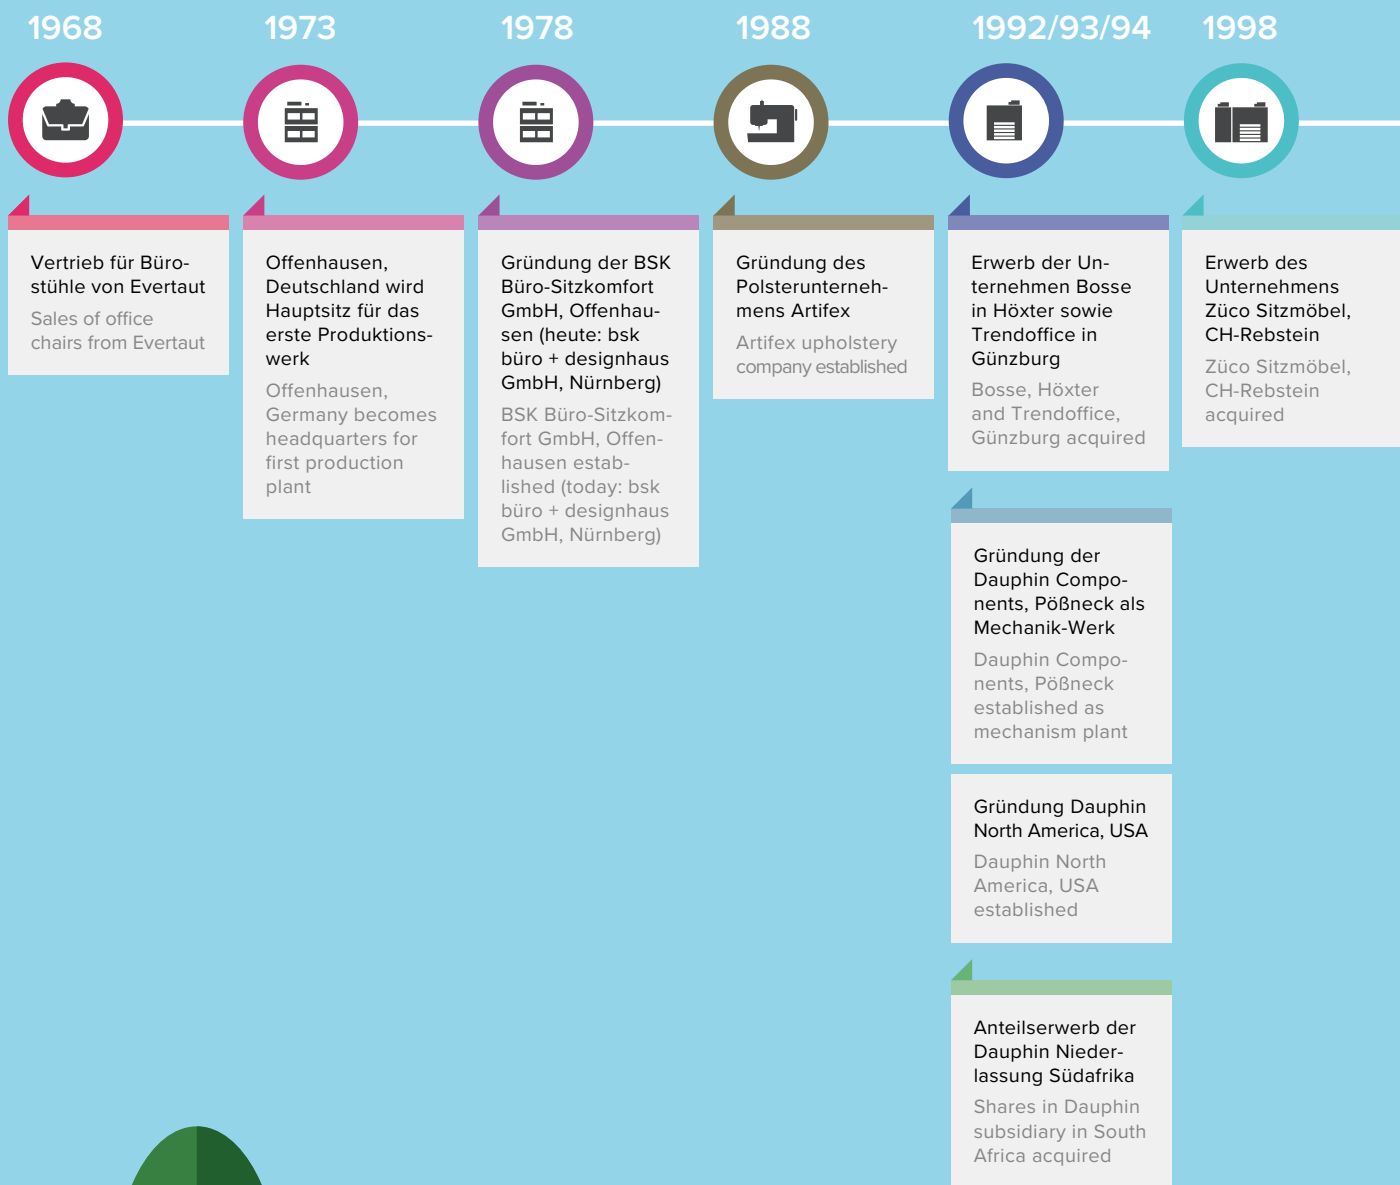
1968

Vertrieb für Bürostühle von Evertaut

Sales of office chairs from Evertaut

1973

Offenhausen, Deutschland wird Hauptsitz für das erste Produktionswerk

Offenhausen, Germany becomes headquarters for first production plant

1978

Gründung der BSK Büro-Sitzkomfort GmbH, Offenhausen (heute: bsk büro + designhaus GmbH, Nürnberg)

BSK Büro-Sitzkomfort GmbH, Offenhausen established (today: bsk büro + designhaus GmbH, Nürnberg)

1988

Gründung des Polsterunternehmens Artifex

Artifex upholstery company established

1992/93/94

Erwerb der Unternehmen Bosse in Höxter sowie Trendoffice in Günzburg

Bosse, Höxter and Trendoffice, Günzburg acquired

Gründung der Dauphin Components, Pößneck als Mechanik-Werk

Dauphin Components, Pößneck established as mechanism plant

Gründung Dauphin North America, USA

Dauphin North America, USA established

Anteilserwerb der Dauphin Niederlassung Südafrika

Shares in Dauphin subsidiary in South Africa acquired

1998

Erwerb des Unternehmens Züco Sitzmöbel, CH-Rebstein

Züco Sitzmöbel, CH-Rebstein acquired